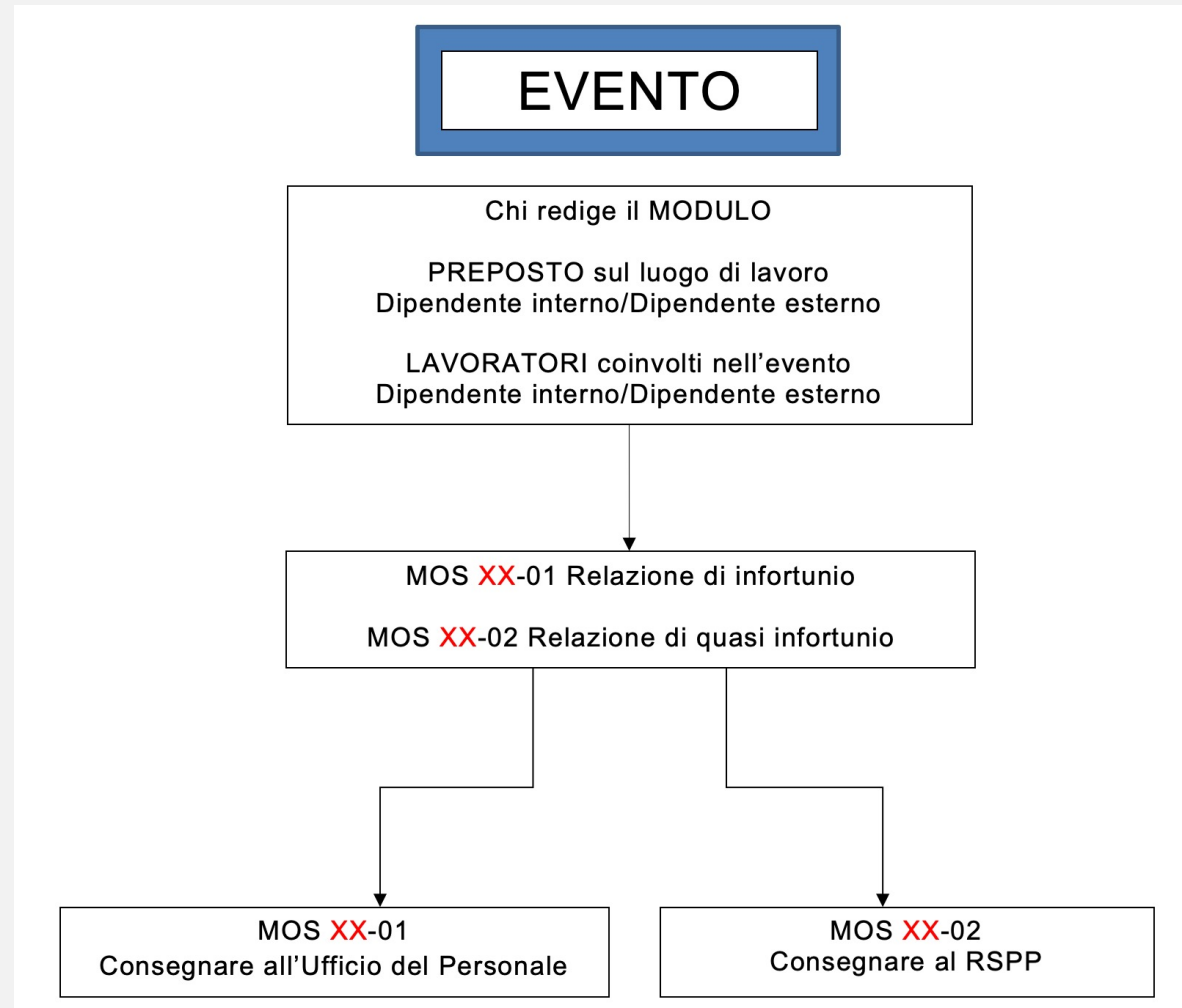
EVENTO

Chi redige il MODULO

PREPOSTO sul luogo di lavoro
Dipendente interno/Dipendente esterno

LAVORATORI coinvolti nell’evento
Dipendente interno/Dipendente esterno

MOS XX-01 Relazione di infortunio

MOS XX-02 Relazione di quasi infortunio

MOS XX-01
Consegnare all’Ufficio del Personale

MOS XX-02
Consegnare al RSPP